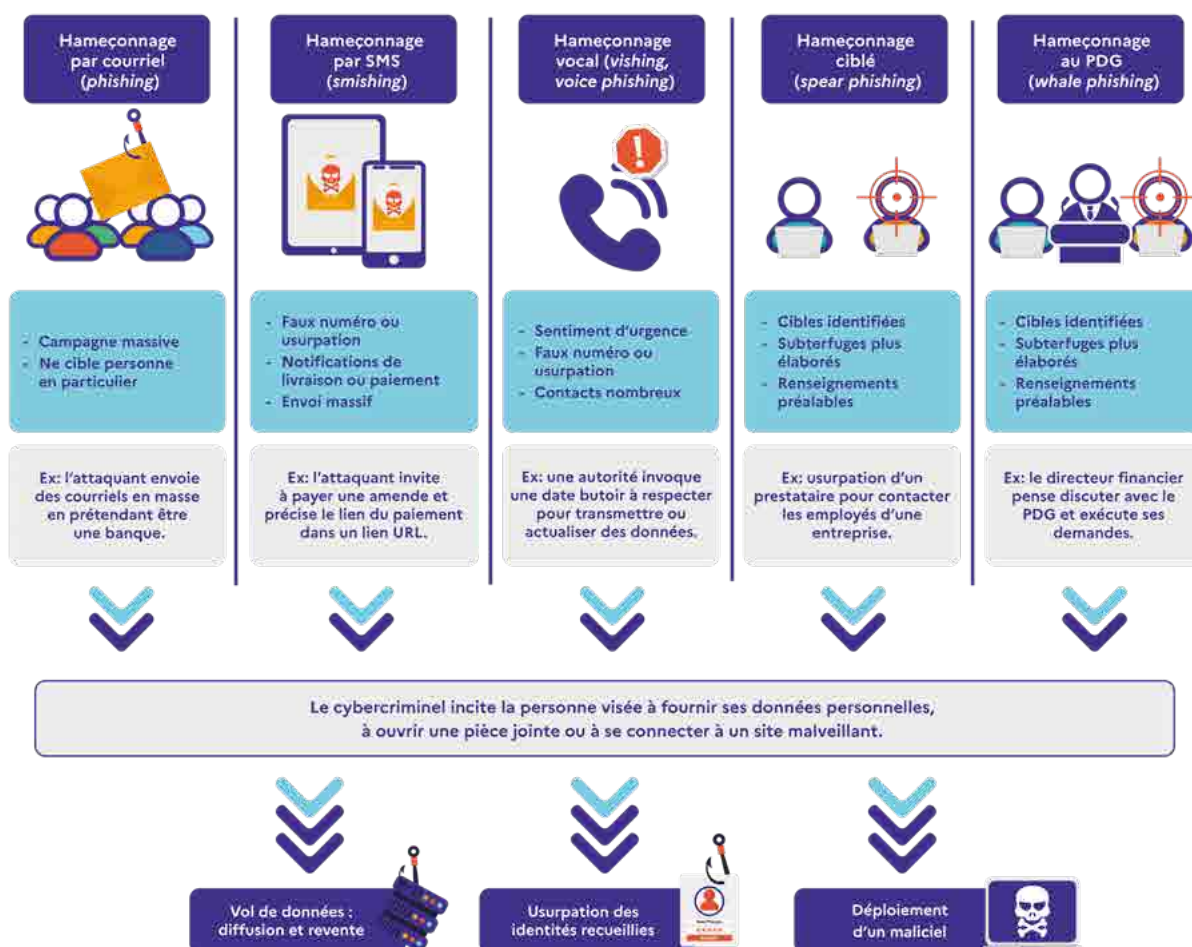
Hameçonnage par courriel (phishing)

- Campagne massive
- Ne cible personne en particulier

Ex: l'attaquant envoie des courriels en masse en prétendant être une banque.

Hameçonnage par SMS (smishing)

- Faux numéro ou usurpation
- Notifications de livraison ou paiement
- Envoi massif

Ex: l'attaquant invite à payer une amende et précise le lien du paiement dans un lien URL.

Hameçonnage vocal (vishing, voice phishing)

- Sentiment d'urgence
- Faux numéro ou usurpation
- Contacts nombreux

Ex: une autorité invoque une date butoir à respecter pour transmettre ou actualiser des données.

Hameçonnage ciblé (spear phishing)

- Cibles identifiées
- Subterfuges plus élaborés
- Renseignements préalables

Ex: usurpation d'un prestataire pour contacter les employés d'une entreprise.

Hameçonnage au PDG (whale phishing)

- Cibles identifiées
- Subterfuges plus élaborés
- Renseignements préalables

Ex: le directeur financier pense discuter avec le PDG et exécute ses demandes.

Le cybercriminel incite la personne visée à fournir ses données personnelles, à ouvrir une pièce jointe ou à se connecter à un site malveillant.

Vol de données : diffusion et revente

Usurpation des identités recueillies

Déploiement d'un maliciel